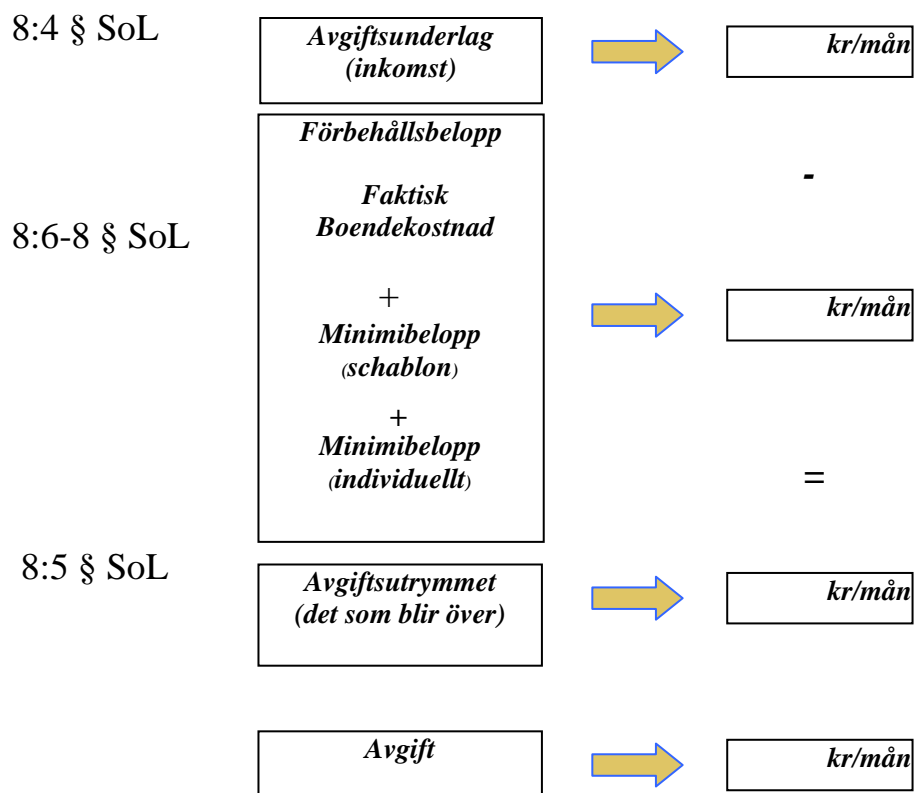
8:4 § SoL

Avgiftsunderlag (inkomst)

kr/mån

Förbehållsbelopp

Faktisk Boendekostnad

-

8:6-8 § SoL

+

Minimibelopp (schablon)

kr/mån

+

Minimibelopp (individuellt)

=

8:5 § SoL

Avgiftsutrymmet (det som blir över)

kr/mån

Avgift

kr/mån